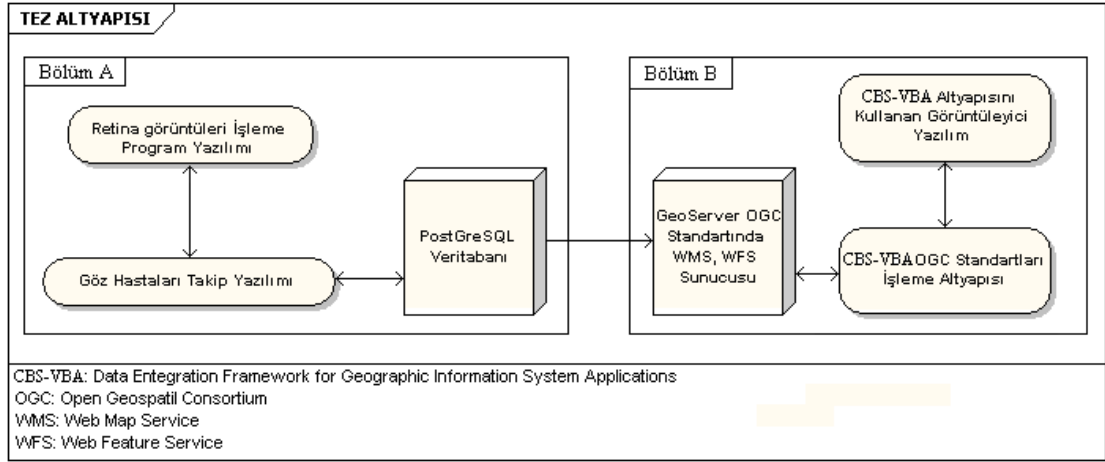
TEZ ALTYAPISI

Bölüm A

Retina görüntüleri İşleme Program Yazılımı

Göz Hastaları Takip Yazılımı

PostGreSQL Veritabanı

Bölüm B

GeoServer OGC Standartında WMS, WFS Sunucusu

CBS-VBA Altyapısını Kullanan Görüntüleyici Yazılım

CBS-VBAOGC Standartları İşleme Altyapısı

CBS-VBA: Data Entegration Framework for Geographic Information System Applications
OGC: Open Geospatil Consortium
WMS: Web Map Service
WFS: Web Feature Service